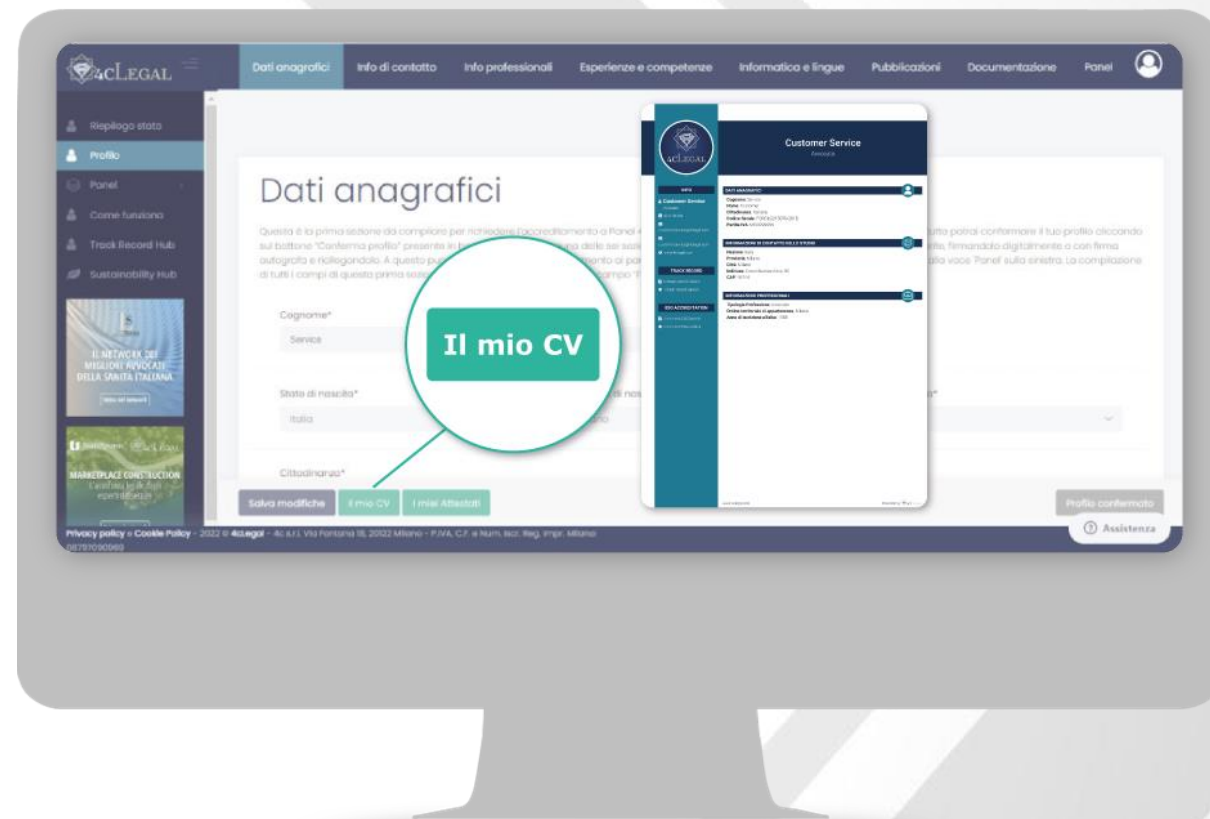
4cLEGAL

Dati anagrafici | Info di contatto | Info professionali | Esperienze e competenze | Informatica e lingue | Pubblicazioni | Documentazione | Panel

Riepilogo stato
Profilo
Panel
Come funziona
Track Record Hub
Sustainability Hub

IL NETWORK DEI MIGLIORI AVVOCATI DELLA SANITÀ ITALIANA

MARKETPLACE CONSTRUCTION

Dati anagrafici

Questa è la prima sezione da compilare per richiedere l'accreditamento a Panel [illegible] tutto potrai confermare il tuo profilo cliccando sul bottone "Conferma profilo" presente in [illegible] delle sei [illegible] firmandolo digitalmente o con firma autografa e riallegandolo. A questo pu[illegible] alla voce Panel sulla sinistra. La compilazione di tutti i campi di questa prima sezi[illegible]

Cognome*
Service

Stato di nascita*
Italia

Cittadinanza*

Il mio CV

Customer Service
Avvocato

4cLEGAL

INFO
Customer Service

TRACK RECORD

DATI ANAGRAFICI
Cognome: Service
Nome: Customer
Cittadinanza: Italiana

INFORMAZIONI DI CONTATTO DELLO STUDIO

INFORMAZIONI PROFESSIONALI

Salva modifiche | Il mio CV | I miei Attestati

Profilo confermato

Assistenza

Privacy policy e Cookie Policy - 2022 © 4cLegal - 4c s.r.l. Via Fontana 18, 20122 Milano - P.IVA, C.F. e Num. Iscr. Reg. Impr. Milano 08797090969